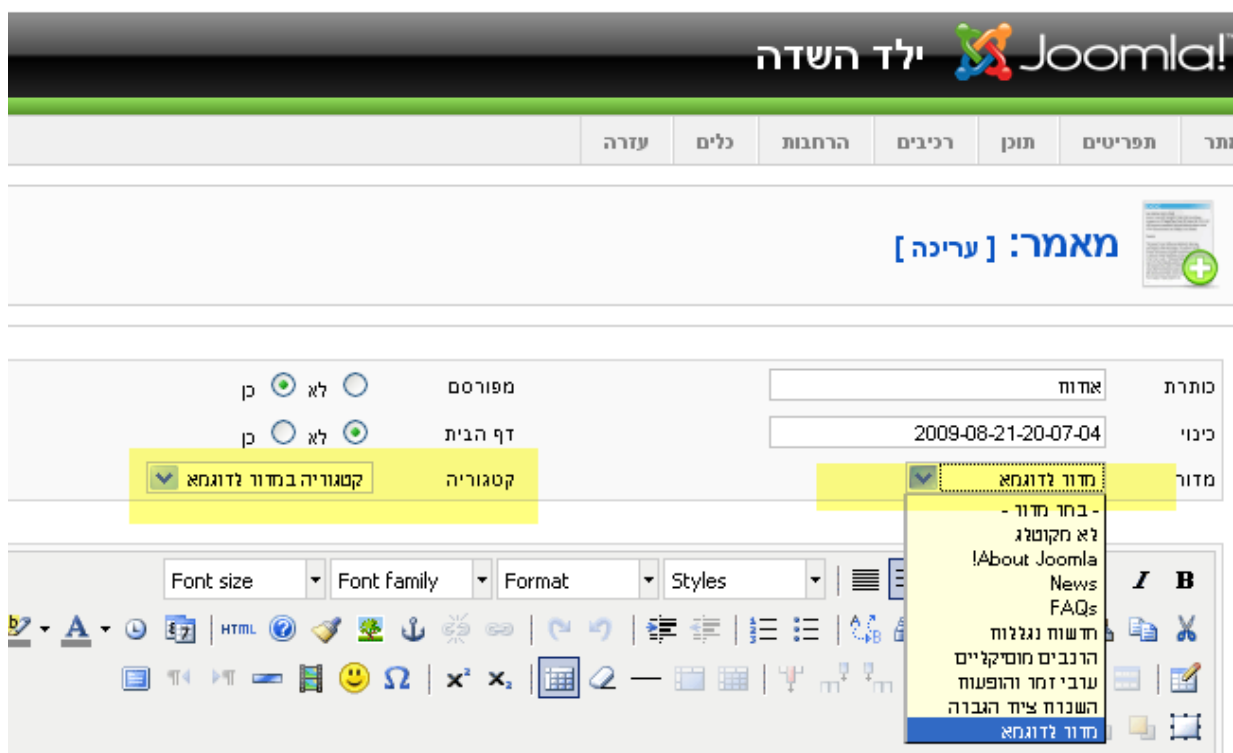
ילד השדה Joomla!

מתר תפריטים תוכן רכיבים הרחבות כלים עזרה

מאמר: [ עריכה ]

כותרת אודות
כינוי 2009-08-21-20-07-04
מדור מדור לדוגמא

מפורסם לא כן
דף הבית לא כן
קטגוריה קטגוריה במדור לדוגמא

- בחר מדור -
לא מקוטלג
About Joomla!
News
FAQs
חדשות נגללות
הרכבים מוסיקליים
ערבי זמר והופעות
השנרת ציוד הגברה
מדור לדוגמא

Font size
Font family
Format
Styles
B
I
HTML
$x^2$
$x_2$